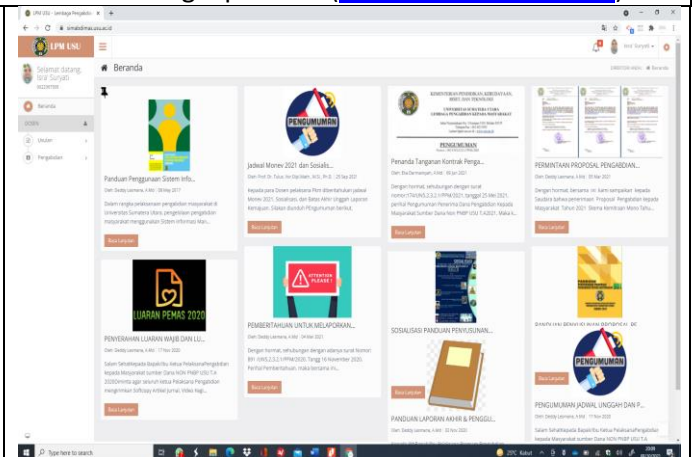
LPM USU - Lembaga Pengabdian

simabdimas.usu.ac.id

LPM USU

Selamat datang, Israr Suryadi

Beranda

Usulan

Pengabdian

Beranda

Panduan Penggunaan Sistem Info...

Baca Lanjutan

PENGUMUMAN

Jadwal Monev 2021 dan Sosialis...

Baca Lanjutan

PENGUMUMAN

Penanda Tanganan Kontrak Penga...

Baca Lanjutan

PERMINTAAN PROPOSAL PENGABDIAN...

Baca Lanjutan

LUARAN PEMAS 2020

PENYERAHAN LUARAN WAJIB DAN LU...

Baca Lanjutan

ATTENTION PLEASE !

PEMBERITAHUAN UNTUK MELAPORKAN...

Baca Lanjutan

SOSIALISASI PANDUAN PENYUSUNAN...

PANDUAN LAPORAN AKHIR & PENGGU...

Baca Lanjutan

PENGUMUMAN

PENGUMUMAN JADWAL UNGGAH DAN P...

Type here to search

29°C Kabut